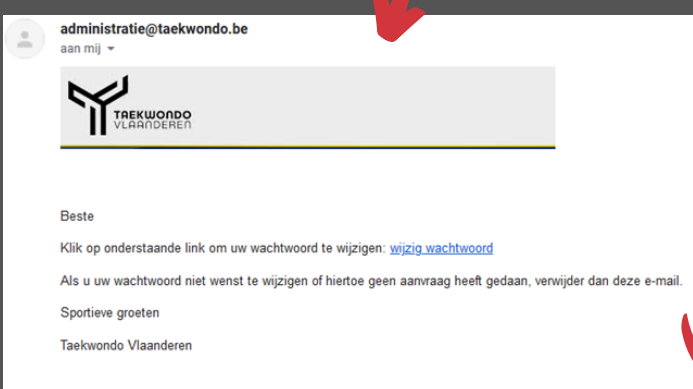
administratie@taekwondo.be
aan mij

TAEKWONDO
VLAANDEREN

Beste

Klik op onderstaande link om uw wachtwoord te wijzigen: wijzig wachtwoord

Als u uw wachtwoord niet wenst te wijzigen of hiertoe geen aanvraag heeft gedaan, verwijder dan deze e-mail.

Sportieve groeten

Taekwondo Vlaanderen